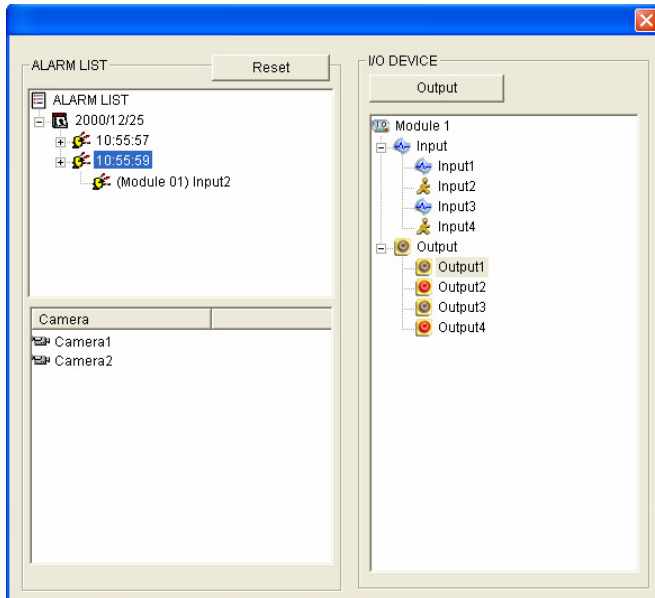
ALARM LIST

Reset

ALARM LIST
2000/12/25
10:55:57
10:55:59
(Module 01) Input2

| Camera | |
|---|---|
| Camera1 | |
| Camera2 | |

I/O DEVICE

Output

Module 1
Input
Input1
Input2
Input3
Input4
Output
Output1
Output2
Output3
Output4